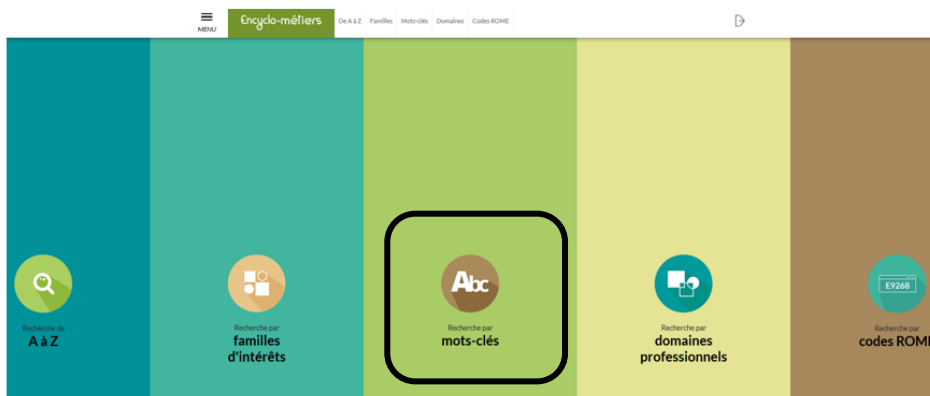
MENU

Encyclo-métiers

De A à Z Familles Mots-clés Domaines Codes ROME

Recherche de
A à Z

Recherche par
familles d'intérêts

Abc

Recherche par
mots-clés

Recherche par
domaines professionnels

E9268

Recherche par
codes ROM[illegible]